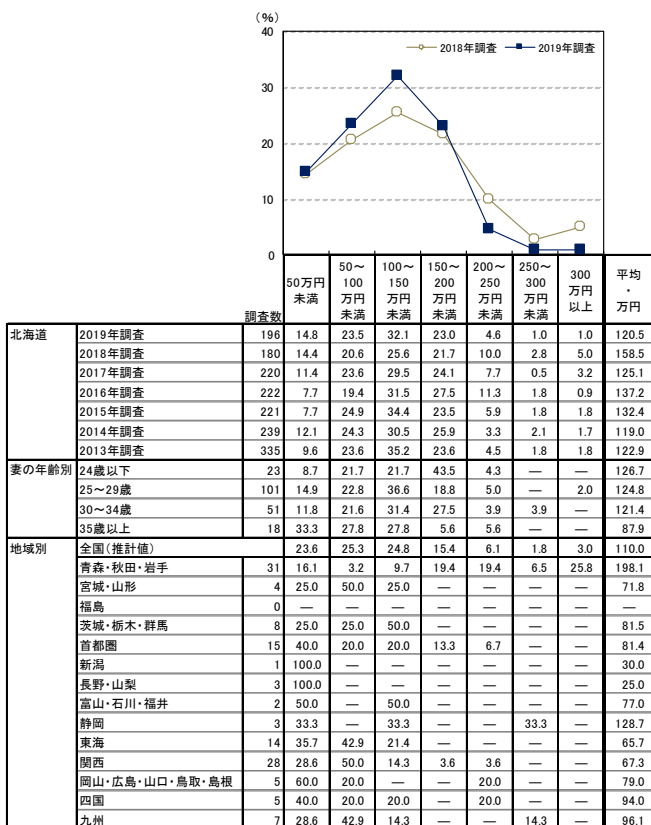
(%)
40
30
20
10
0

2018年調査　2019年調査

| | | 調査数 | 50万円未満 | 50～100万円未満 | 100～150万円未満 | 150～200万円未満 | 200～250万円未満 | 250～300万円未満 | 300万円以上 | 平均・万円 |
|---|---|---|---|---|---|---|---|---|---|---|
| 北海道 | 2019年調査 | 196 | 14.8 | 23.5 | 32.1 | 23.0 | 4.6 | 1.0 | 1.0 | 120.5 |
| | 2018年調査 | 180 | 14.4 | 20.6 | 25.6 | 21.7 | 10.0 | 2.8 | 5.0 | 158.5 |
| | 2017年調査 | 220 | 11.4 | 23.6 | 29.5 | 24.1 | 7.7 | 0.5 | 3.2 | 125.1 |
| | 2016年調査 | 222 | 7.7 | 19.4 | 31.5 | 27.5 | 11.3 | 1.8 | 0.9 | 137.2 |
| | 2015年調査 | 221 | 7.7 | 24.9 | 34.4 | 23.5 | 5.9 | 1.8 | 1.8 | 132.4 |
| | 2014年調査 | 239 | 12.1 | 24.3 | 30.5 | 25.9 | 3.3 | 2.1 | 1.7 | 119.0 |
| | 2013年調査 | 335 | 9.6 | 23.6 | 35.2 | 23.6 | 4.5 | 1.8 | 1.8 | 122.9 |
| 妻の年齢別 | 24歳以下 | 23 | 8.7 | 21.7 | 21.7 | 43.5 | 4.3 | — | — | 126.7 |
| | 25～29歳 | 101 | 14.9 | 22.8 | 36.6 | 18.8 | 5.0 | — | 2.0 | 124.8 |
| | 30～34歳 | 51 | 11.8 | 21.6 | 31.4 | 27.5 | 3.9 | 3.9 | — | 121.4 |
| | 35歳以上 | 18 | 33.3 | 27.8 | 27.8 | 5.6 | 5.6 | — | — | 87.9 |
| 地域別 | 全国(推計値) | | 23.6 | 25.3 | 24.8 | 15.4 | 6.1 | 1.8 | 3.0 | 110.0 |
| | 青森・秋田・岩手 | 31 | 16.1 | 3.2 | 9.7 | 19.4 | 19.4 | 6.5 | 25.8 | 198.1 |
| | 宮城・山形 | 4 | 25.0 | 50.0 | 25.0 | — | — | — | — | 71.8 |
| | 福島 | 0 | — | — | — | — | — | — | — | — |
| | 茨城・栃木・群馬 | 8 | 25.0 | 25.0 | 50.0 | — | — | — | — | 81.5 |
| | 首都圏 | 15 | 40.0 | 20.0 | 20.0 | 13.3 | 6.7 | — | — | 81.4 |
| | 新潟 | 1 | 100.0 | — | — | — | — | — | — | 30.0 |
| | 長野・山梨 | 3 | 100.0 | — | — | — | — | — | — | 25.0 |
| | 富山・石川・福井 | 2 | 50.0 | — | 50.0 | — | — | — | — | 77.0 |
| | 静岡 | 3 | 33.3 | — | 33.3 | — | — | 33.3 | — | 128.7 |
| | 東海 | 14 | 35.7 | 42.9 | 21.4 | — | — | — | — | 65.7 |
| | 関西 | 28 | 28.6 | 50.0 | 14.3 | 3.6 | 3.6 | — | — | 67.3 |
| | 岡山・広島・山口・鳥取・島根 | 5 | 60.0 | 20.0 | — | — | 20.0 | — | — | 79.0 |
| | 四国 | 5 | 40.0 | 20.0 | 20.0 | — | 20.0 | — | — | 94.0 |
| | 九州 | 7 | 28.6 | 42.9 | 14.3 | — | — | 14.3 | — | 96.1 |